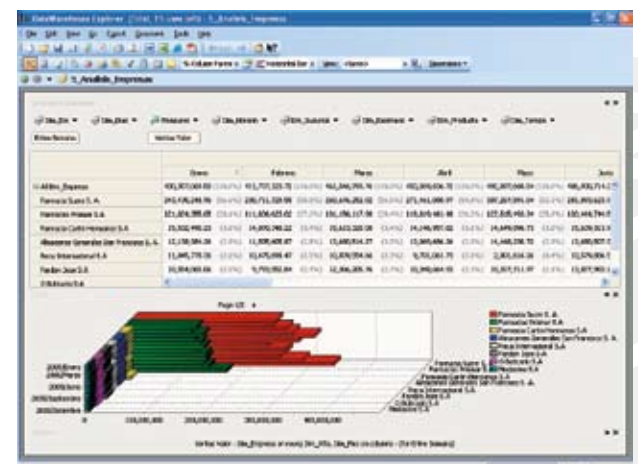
DataWarehouse Explorer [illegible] 5_Analisis_Empresas

File Edit View Go Cubes Queries Tools Help

5_Analisis_Empresas

Dim_Año ▾ Dim_Mes ▾ Measures ▾ Dim_Almacén ▾ Dim_Sucursal ▾ Dim_Empleado ▾ Dim_Producto ▾ Dim_Tiempo ▾

Enero | Febrero | Marzo | Abril | Mayo | Junio

All Dim_Empresa
Farmacia Sucre S. A.
Farmacias Pristesar S.A.
Farmacia Carlos Hernandez S.a.
Almacenes Generales San Francisco S. A.
Farco Internacional S.A
Fardon Jose S.A
Ortoalcumi S.A

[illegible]

Page 1/2

Farmacia Sucre S. A.
Farmacias Pristesar S.A.
Farmacia Carlos Hernandez S.a.
Almacenes Generales San Francisco S. A.
Farco Internacional S.A
Fardon Jose S.A
Ortoalcumi S.A
Medicenter S.A

2005/Enero
2005/Marzo
2005/Junio
2005/Septiembre
2005/Diciembre

0 | 150,000,000 | 200,000,000 | 300,000,000 | 400,000,000

Ventas Valor - Dim_Empresa vs Year() Dim_Año, Dim_Mes vs Cubiertos - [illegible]